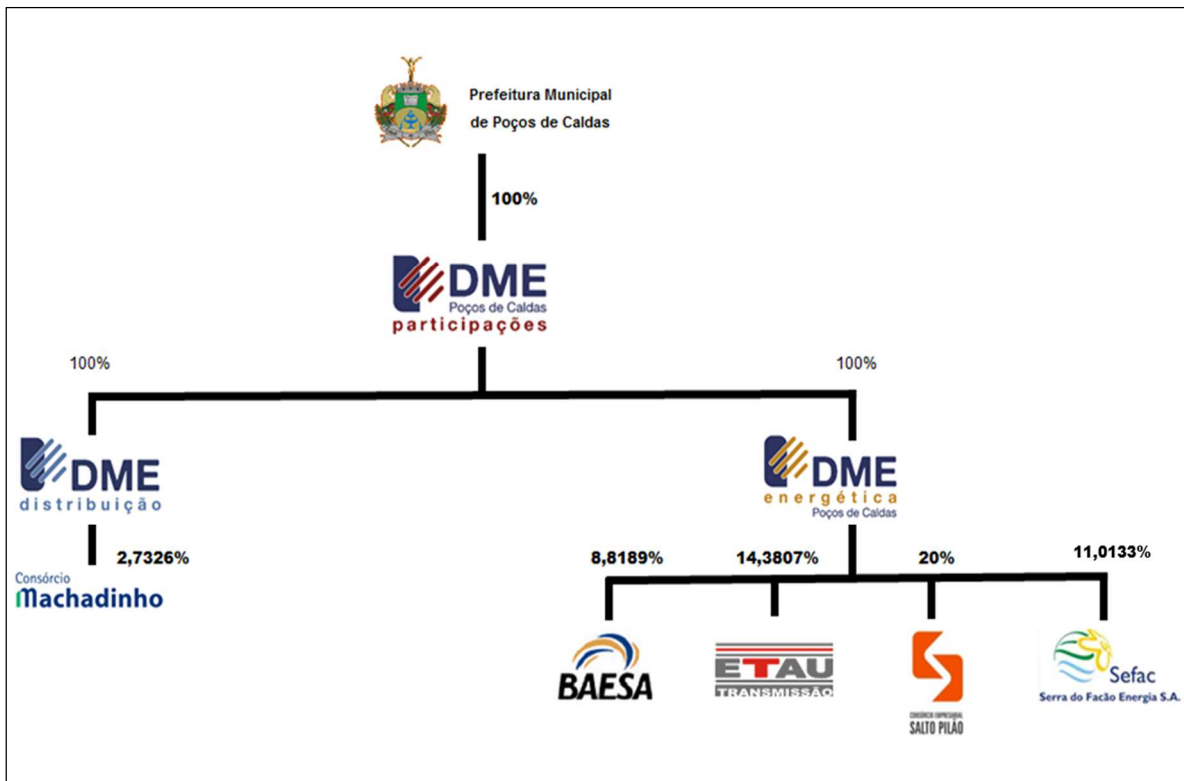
Prefeitura Municipal
de Poços de Caldas

100%

DME
Poços de Caldas
participações

100%

100%

DME
distribuição

2,7326%

Consórcio
Machadinho

DME
energética
Poços de Caldas

8,8189%

14,3807%

20%

11,0133%

BAESA

ETAU
TRANSMISSÃO

CONSÓRCIO EMPRESARIAL
SALTO PILÃO

Sefac
Serra do Facão Energia S.A.